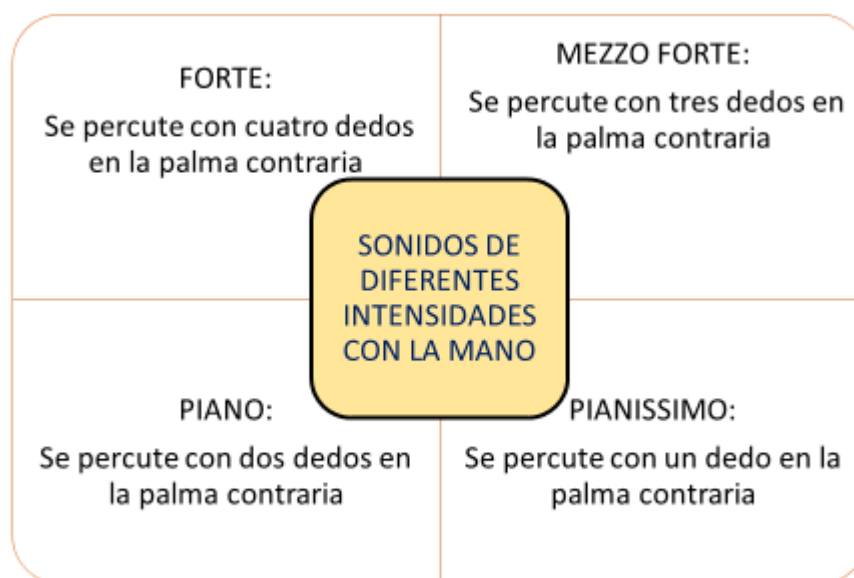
FORTE:

Se percute con cuatro dedos en la palma contraria

MEZZO FORTE:

Se percute con tres dedos en la palma contraria

SONIDOS DE DIFERENTES INTENSIDADES CON LA MANO

PIANO:

Se percute con dos dedos en la palma contraria

PIANISSIMO:

Se percute con un dedo en la palma contraria